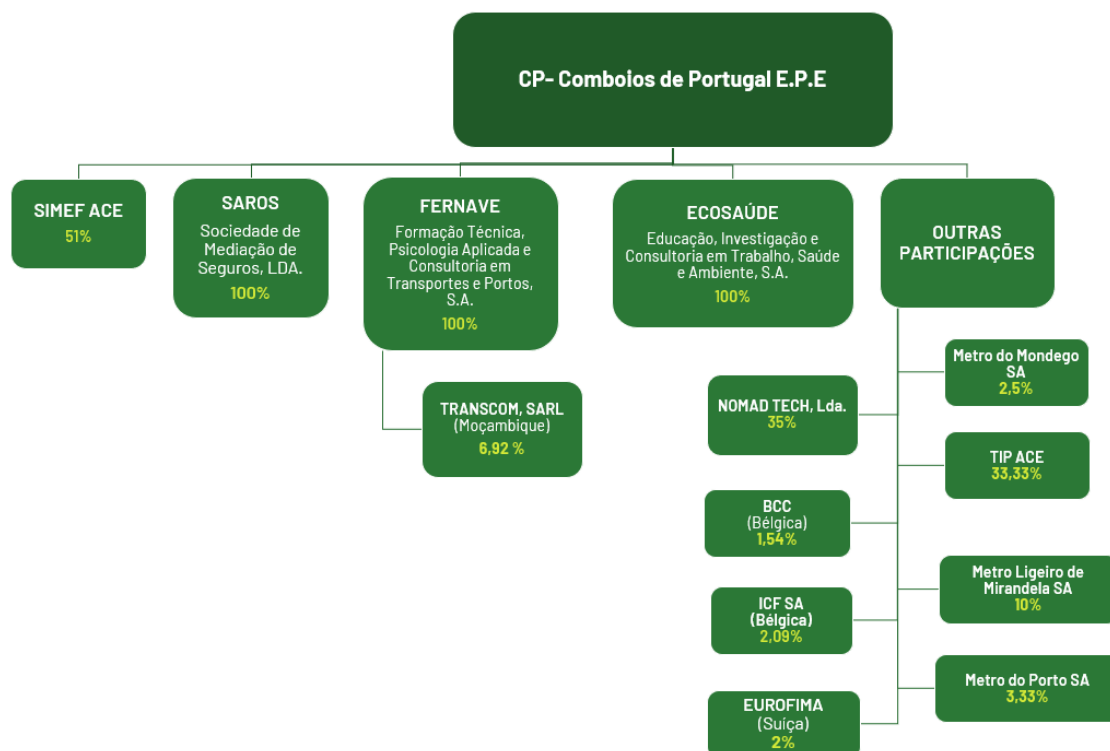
CP- Comboios de Portugal E.P.E

SIMEF ACE
51%

SAROS
Sociedade de Mediação de Seguros, LDA.
100%

FERNAVE
Formação Técnica, Psicologia Aplicada e Consultoria em Transportes e Portos, S.A.
100%

TRANSCOM, SARL
(Moçambique)
6,92 %

ECOSAÚDE
Educação, Investigação e Consultoria em Trabalho, Saúde e Ambiente, S.A.
100%

OUTRAS PARTICIPAÇÕES

Metro do Mondego SA
2,5%

NOMAD TECH, Lda.
35%

TIP ACE
33,33%

BCC
(Bélgica)
1,54%

Metro Ligeiro de Mirandela SA
10%

ICF SA
(Bélgica)
2,09%

Metro do Porto SA
3,33%

EUROFIMA
(Suíça)
2%